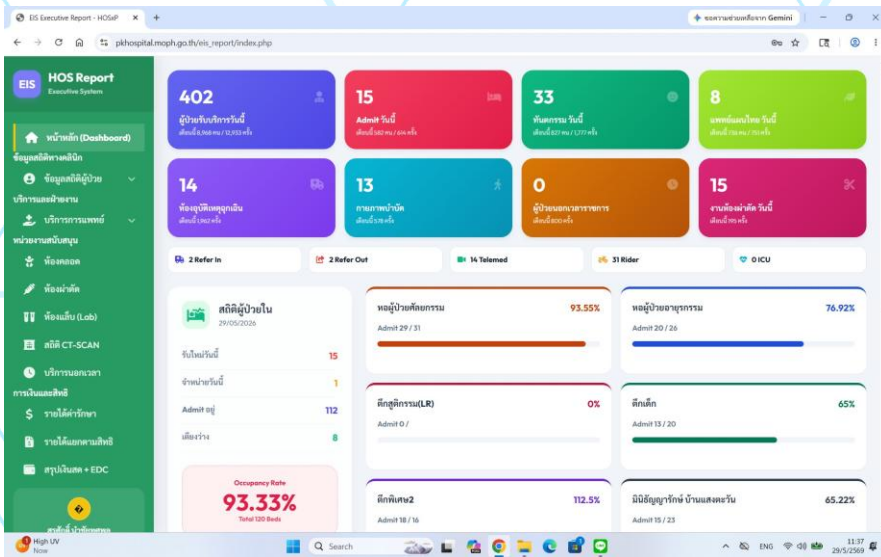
EIS Executive Report - HOSxP ×
ขอความช่วยเหลือจาก Gemini
pkhospital.moph.go.th/eis_report/index.php

EIS HOS Report
Executive System

หน้าหลัก (Dashboard)
ข้อมูลสถิติทางคลินิก
ข้อมูลสถิติผู้ป่วย
บริการและฝ่ายงาน
บริการการแพทย์
หน่วยงานสนับสนุน
ห้องคลอด
ห้องผ่าตัด
ห้องแล็บ (Lab)
สถิติ CT-SCAN
บริการนอกเวลา
การเงินและสิทธิ
รายได้ค่ารักษา
รายได้แยกตามสิทธิ
สรุปเงินสด + EDC

402
ผู้ป่วยรับบริการวันนี้
เดือนนี้ 8,968 คน / 12,933 ครั้ง

15
Admit วันนี้
เดือนนี้ 582 คน / 614 ครั้ง

33
ทันตกรรม วันนี้
เดือนนี้ 827 คน / 1,177 ครั้ง

8
แพทย์แผนไทย วันนี้
เดือนนี้ 756 คน / 751 ครั้ง

14
ห้องอุบัติเหตุฉุกเฉิน
เดือนนี้ 1,962 ครั้ง

13
กายภาพบำบัด
เดือนนี้ 315 ครั้ง

0
ผู้ป่วยนอกเวลาราชการ
เดือนนี้ 800 ครั้ง

15
งานห้องผ่าตัด วันนี้
เดือนนี้ 195 ครั้ง

2 Refer In
2 Refer Out
14 Telemed
31 Rider
0 ICU

สถิติผู้ป่วยใน
29/05/2026
รับใหม่วันนี้ 15
จำหน่ายวันนี้ 1
Admit อยู่ 112
เตียงว่าง 8

Occupancy Rate
93.33%
Total 120 Beds

หอผู้ป่วยศัลยกรรม 93.55%
Admit 29 / 31

หอผู้ป่วยอายุรกรรม 76.92%
Admit 20 / 26

ตึกสูติกรรม(LR) 0%
Admit 0 /

ตึกเด็ก 65%
Admit 13 / 20

ตึกพิเศษ2 112.5%
Admit 18 / 16

มิมิธัญญารักษ์ บ้านแสงตะวัน 65.22%
Admit 15 / 23

High UV
Now
Search
ENG
11:37
29/5/2569